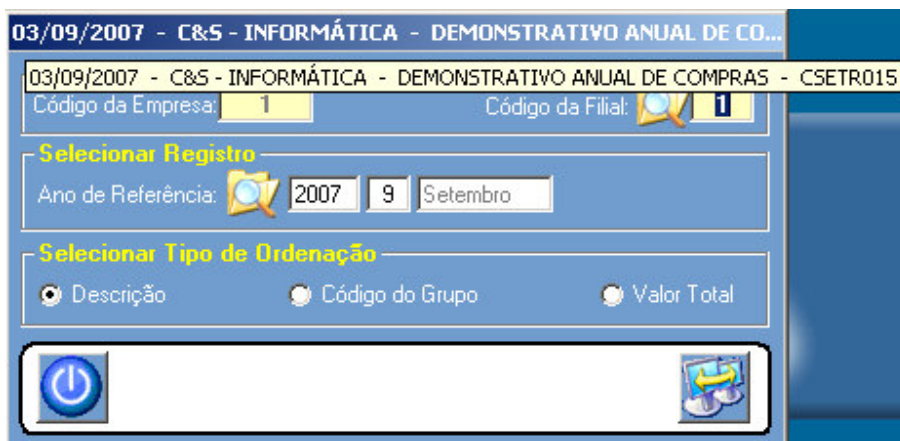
03/09/2007 - C&S - INFORMÁTICA - DEMONSTRATIVO ANUAL DE CO...

03/09/2007 - C&S - INFORMÁTICA - DEMONSTRATIVO ANUAL DE COMPRAS - CSETR015

Código da Empresa: 1

Código da Filial: 1

Selecionar Registro

Ano de Referência: 2007 9 Setembro

Selecionar Tipo de Ordenação

Descrição

Código do Grupo

Valor Total